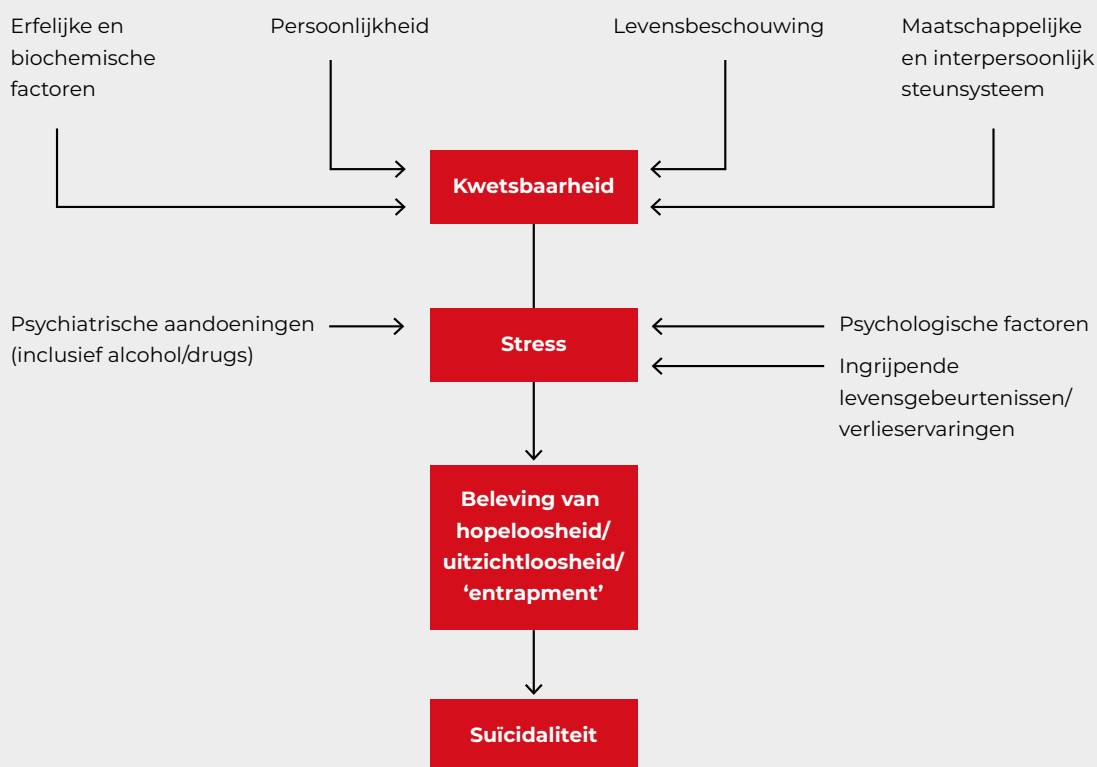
Erfelijke en biochemische factoren

Persoonlijkheid

Levensbeschouwing

Maatschappelijke en interpersoonlijk steunsysteem

Kwetsbaarheid

Psychiatrische aandoeningen (inclusief alcohol/drugs)

Stress

Psychologische factoren

Ingrijpende levensgebeurtenissen/ verlieservaringen

Beleving van hopeloosheid/ uitzichtloosheid/ ‘entrapment’

Suïcidaliteit